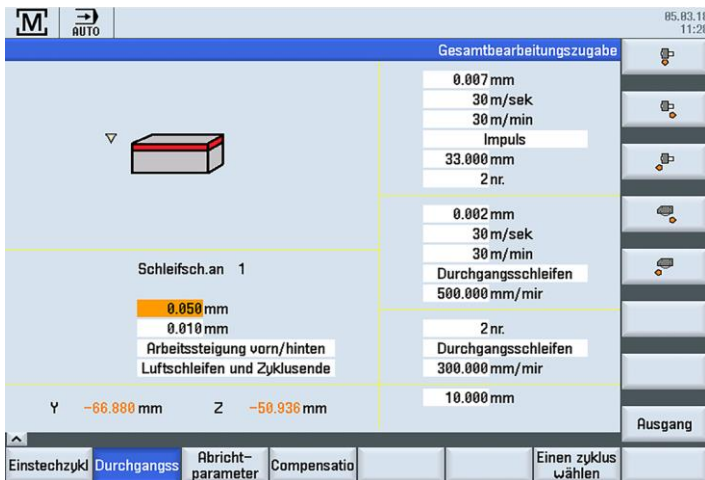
M AUTO

05.03.1 11:2

Gesamtbearbeitungszugabe

0.007 mm
30 m/sek
30 m/min
Impuls
33.000 mm
2 nr.

0.002 mm
30 m/sek
30 m/min
Durchgangsschleifen
500.000 mm/mir

2 nr.
Durchgangsschleifen
300.000 mm/mir

10.000 mm

Schleifsch.an 1

0.050 mm
0.010 mm
Arbeitssteigung vorn/hinten
Luftschleifen und Zyklusende

Y -66.880 mm Z -50.936 mm

Ausgang

Einstechzykl | Durchgangss | Abricht-parameter | Compensatio | | | Einen zyklus wählen |